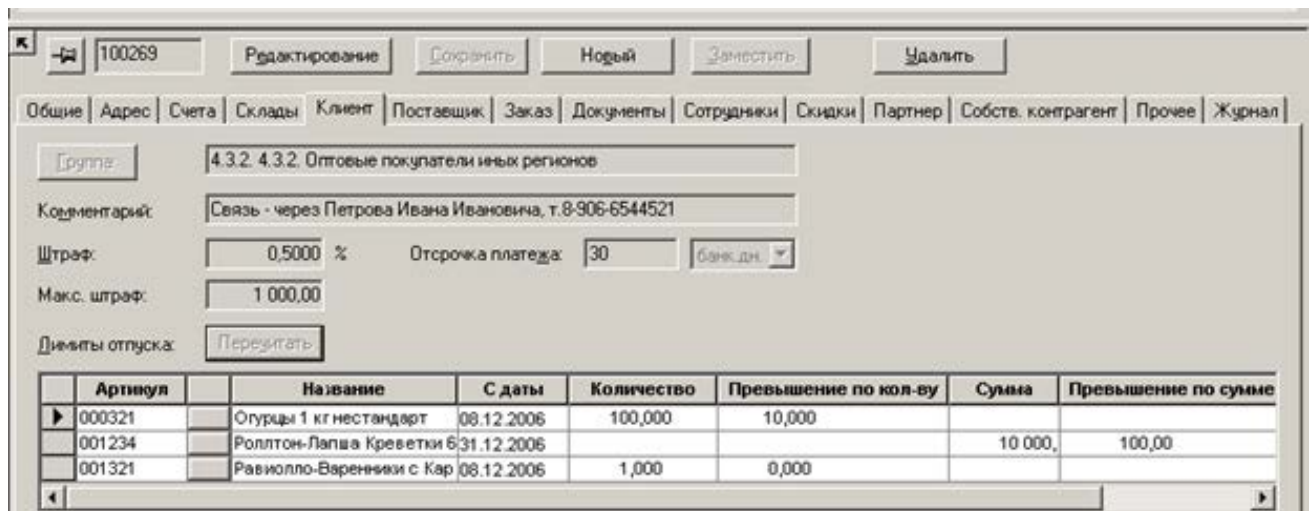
100269 Редактирование Сохранить Новый Заместить Удалить

Общие | Адрес | Счета | Склады | Клиент | Поставщик | Заказ | Документы | Сотрудники | Скидки | Партнер | Собств. контрагент | Прочее | Журнал

Группа 4.3.2. 4.3.2. Оптовые покупатели иных регионов

Комментарий: Связь - через Петрова Ивана Ивановича, т.8-906-6544521

Штраф: 0,5000 % Отсрочка платежа: 30 банк.дн.

Макс. штраф: 1 000,00

Лимиты отпуска: Пересчитать

| Артикул | | Название | С даты | Количество | Превышение по кол-ву | Сумма | Превышение по сумме |
|---|---|---|---|---|---|---|---|
| 000321 | | Огурцы 1 кг нестандарт | 08.12.2006 | 100,000 | 10,000 | | |
| 001234 | | Роллтон-Лапша Креветки 6 | 31.12.2006 | | | 10 000, | 100,00 |
| 001321 | | Равиолло-Вареники с Кар | 08.12.2006 | 1,000 | 0,000 | | |